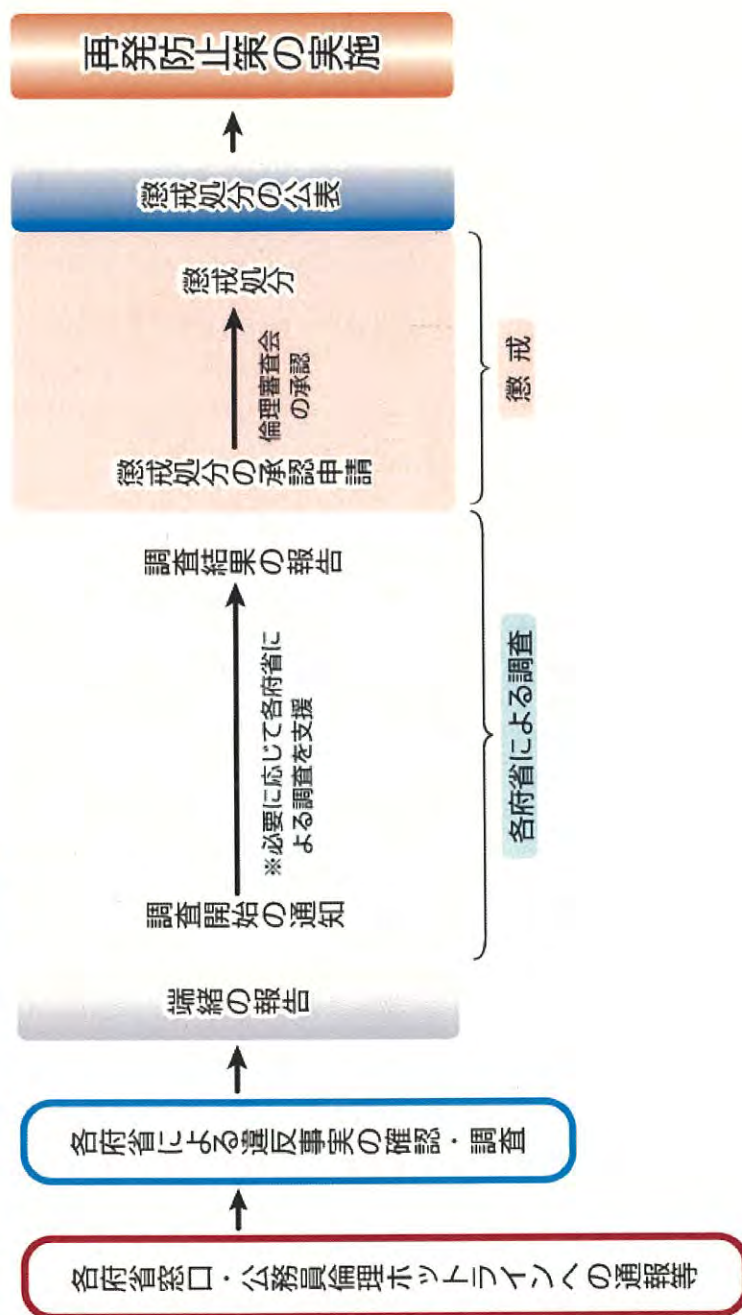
各府省窓口・公務員倫理ホットラインへの通報等

各府省による違反事実の確認・調査

端緒の報告

調査開始の通知

※必要に応じて各府省による調査を支援

調査結果の報告

各府省による調査

懲戒処分の承認申請

倫理審査会の承認

懲戒処分

懲戒

懲戒処分の公表

再発防止策の実施